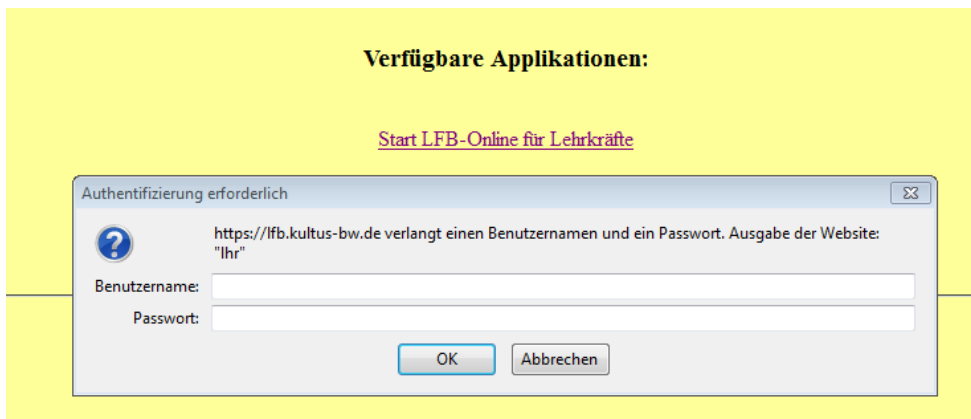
Verfügbare Applikationen:

Start LFB-Online für Lehrkräfte

Authentifizierung erforderlich

https://lfb.kultus-bw.de verlangt einen Benutzernamen und ein Passwort. Ausgabe der Website: "lhr"

Benutzername:

Passwort:

OK

Abbrechen